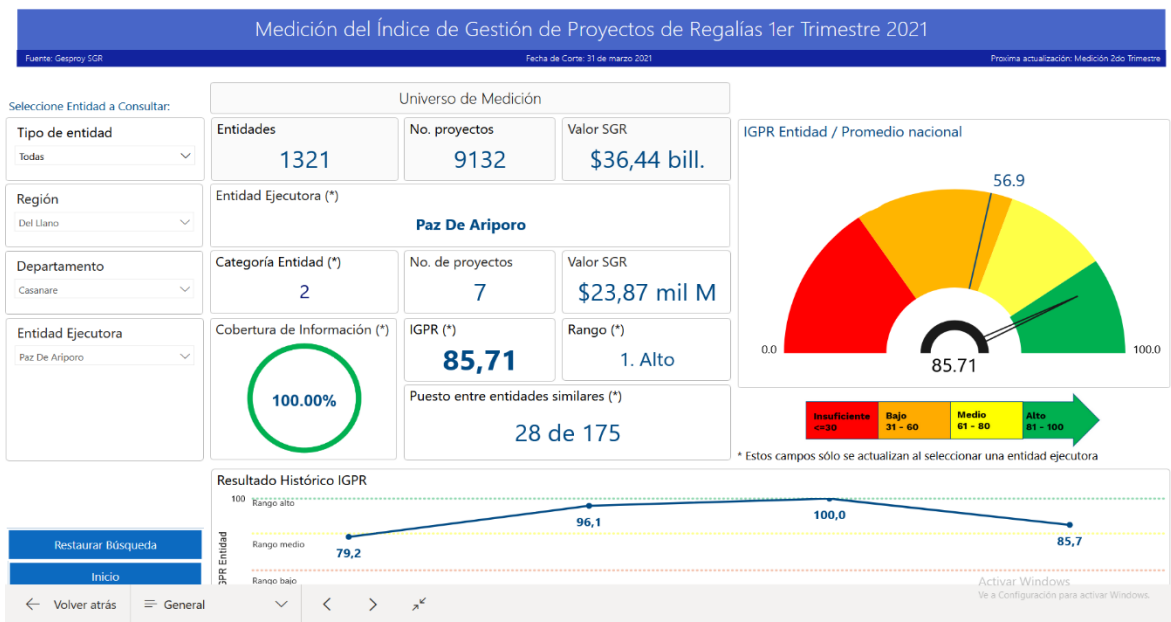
Medición del Índice de Gestión de Proyectos de Regalías 1er Trimestre 2021

Fuente: Gesproy SGR

Fecha de Corte: 31 de marzo 2021

Proxima actualización: Medición 2do Trimestre

Seleccione Entidad a Consultar:

Tipo de entidad
Todas

Región
Del Llano

Departamento
Casanare

Entidad Ejecutora
Paz De Ariporo

Universo de Medición

Entidades
1321

No. proyectos
9132

Valor SGR
$36,44 bill.

Entidad Ejecutora (*)
Paz De Ariporo

Categoría Entidad (*)
2

No. de proyectos
7

Valor SGR
$23,87 mil M

Cobertura de Información (*)
100.00%

IGPR (*)
85,71

Rango (*)
1. Alto

Puesto entre entidades similares (*)
28 de 175

IGPR Entidad / Promedio nacional

56.9

0.0

100.0

85.71

| Insuficiente <=30 | Bajo 31 - 60 | Medio 61 - 80 | Alto 81 - 100 |
|---|---|---|---|

* Estos campos sólo se actualizan al seleccionar una entidad ejecutora

Resultado Histórico IGPR

100

Rango alto

Rango medio

Rango bajo

IGPR Entidad

79,2

96,1

100,0

85,7

Restaurar Búsqueda

Inicio

Activar Windows
Ve a Configuración para activar Windows.

Volver atrás

General